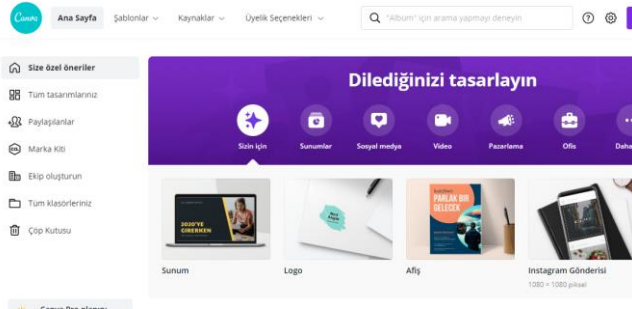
Canva

Ana Sayfa
Şablonlar
Kaynaklar
Üyelik Seçenekleri
"Albüm" için arama yapmayı deneyin

Size özel öneriler
Tüm tasarımlarınız
Paylaşılanlar
Marka Kiti
Ekip oluşturun
Tüm klasörleriniz
Çöp Kutusu

Dilediğinizi tasarlayın

Sizin için
Sunumlar
Sosyal medya
Video
Pazarlama
Ofis
Daha

2020'YE GİRERKEN

PARLAK BİR GELECEK

Sunum
Logo
Afiş
Instagram Gönderisi
1080 × 1080 piksel

Canva Pro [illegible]